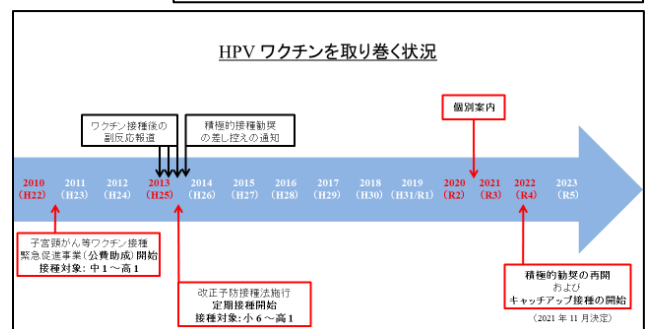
HPV ワクチンを取り巻く状況

ワクチン接種後の副反応報道

積極的接種勧奨の差し控えの通知

個別案内

2010 (H22)
2011 (H23)
2012 (H24)
2013 (H25)
2014 (H26)
2015 (H27)
2016 (H28)
2017 (H29)
2018 (H30)
2019 (H31/R1)
2020 (R2)
2021 (R3)
2022 (R4)
2023 (R5)

子宮頸がん等ワクチン接種緊急促進事業（公費助成）開始
接種対象：中１～高１

改正予防接種法施行
定期接種開始
接種対象：小６～高１

積極的勧奨の再開
および
キャッチアップ接種の開始

（2021 年 11 月決定）